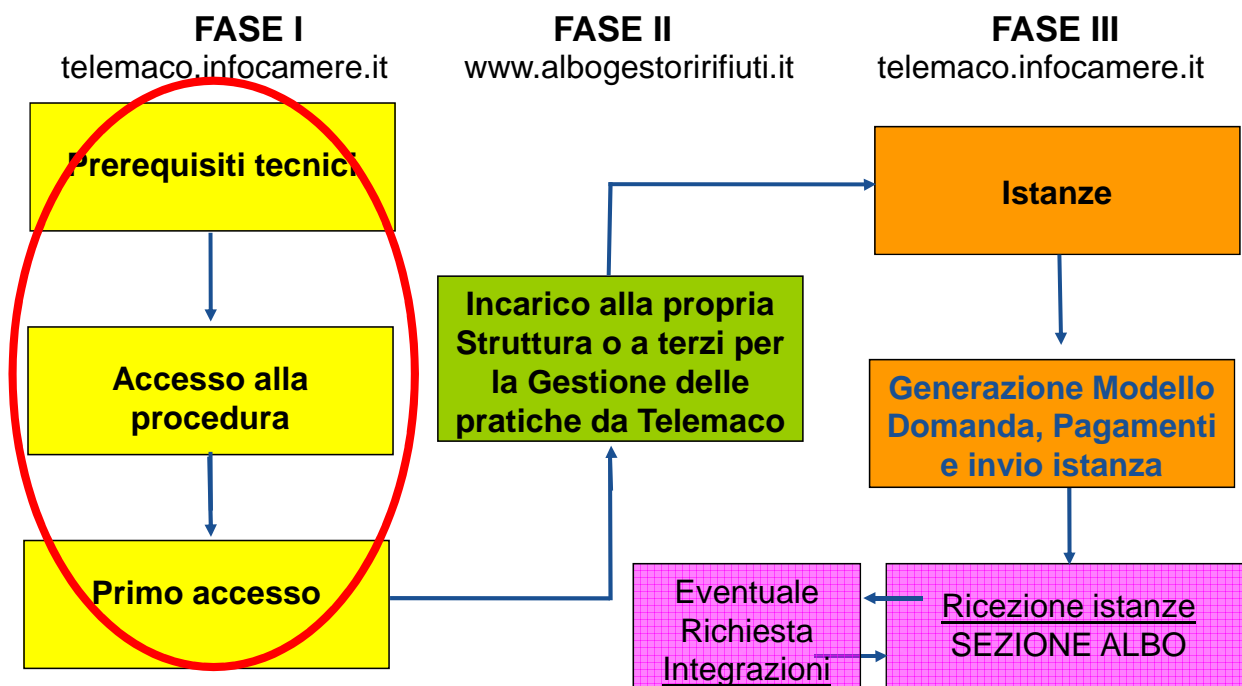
FASE I
telemaco.infocamere.it

FASE II
www.albogestoririfiuti.it

FASE III
telemaco.infocamere.it

Prerequisiti tecnici

Accesso alla procedura

Primo accesso

Incarico alla propria Struttura o a terzi per la Gestione delle pratiche da Telemaco

Istanze

Generazione Modello Domanda, Pagamenti e invio istanza

Ricezione istanze
SEZIONE ALBO

Eventuale Richiesta Integrazioni